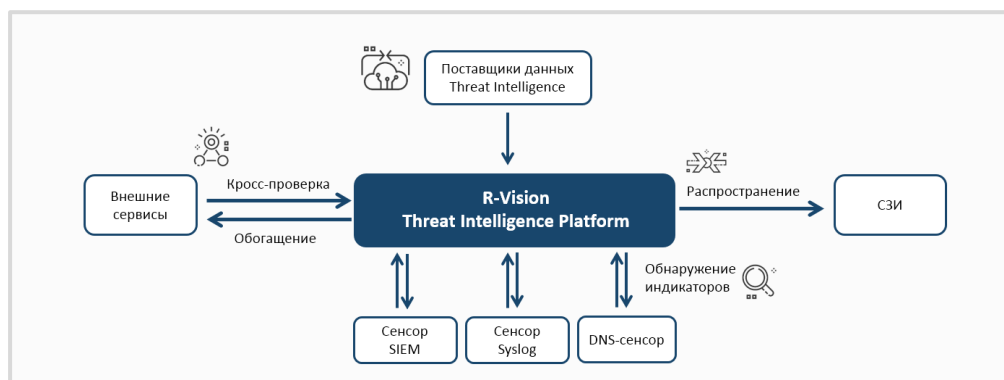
Поставщики данных Threat Intelligence

Внешние сервисы

Кросс-проверка

Обогащение

R-Vision
Threat Intelligence Platform

Распространение

СЗИ

Обнаружение индикаторов

Сенсор SIEM

Сенсор Syslog

DNS-сенсор